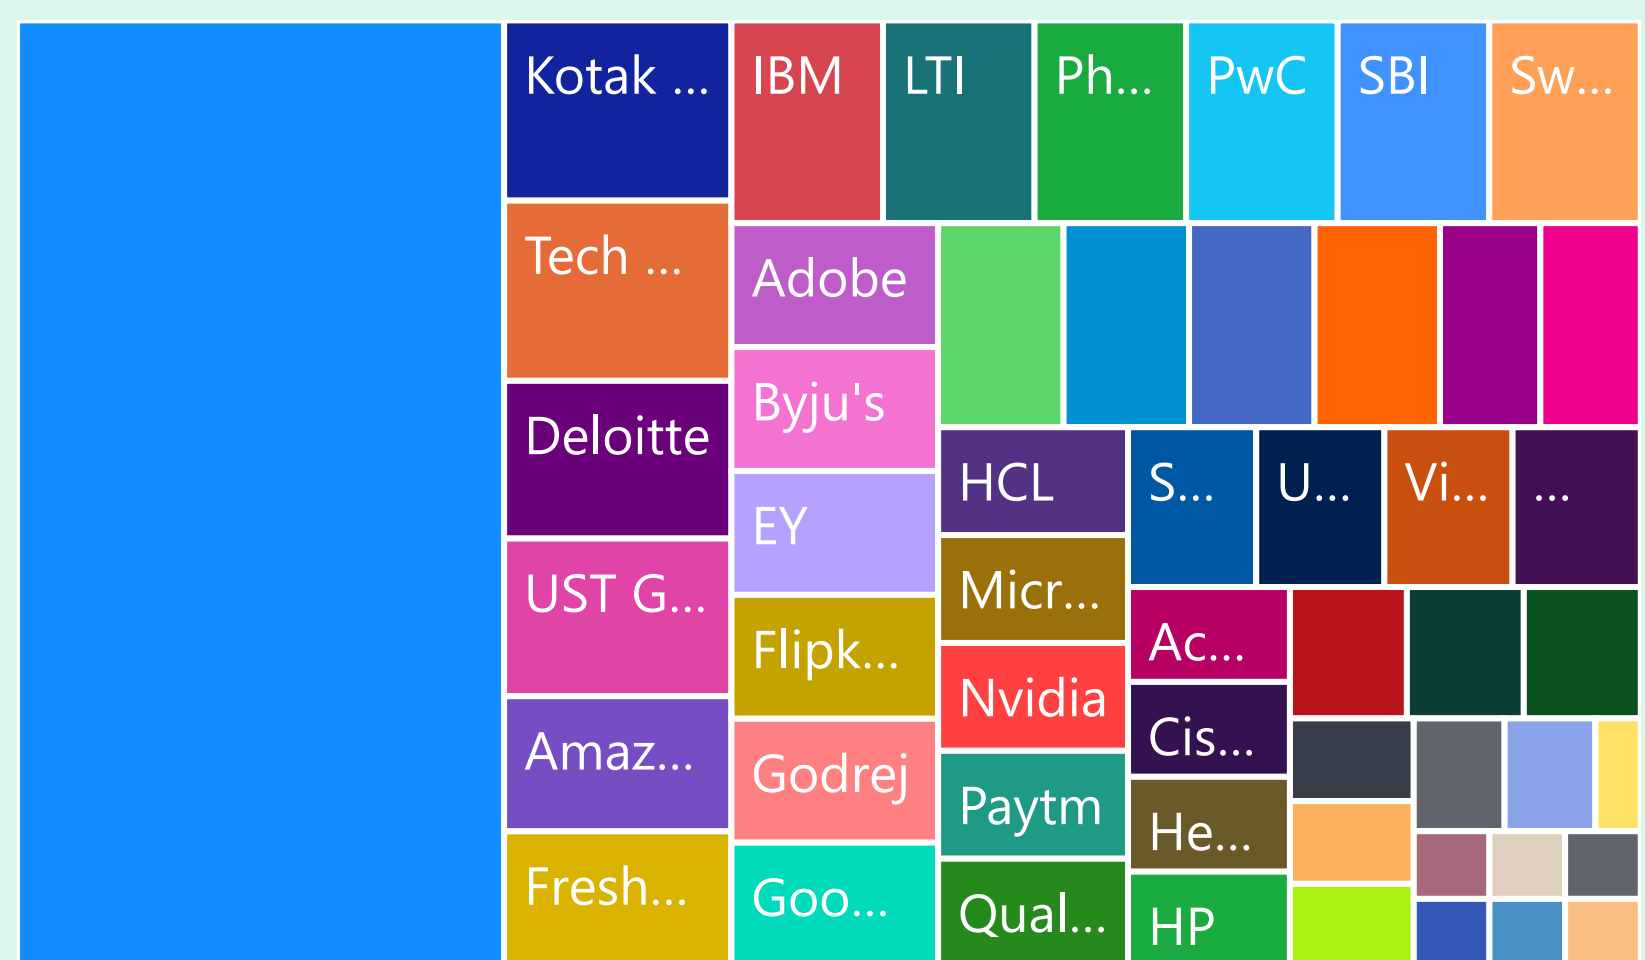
Kotak ...

Tech ...

Deloitte

UST G...

Amaz...

Fresh...

IBM

LTI

Ph...

PwC

SBI

Sw...

Adobe

Byju's

EY

Flipk...

Godrej

Goo...

HCL

S...

U...

Vi...

...

Micr...

Nvidia

Paytm

Qual...

Ac...

Cis...

He...

HP